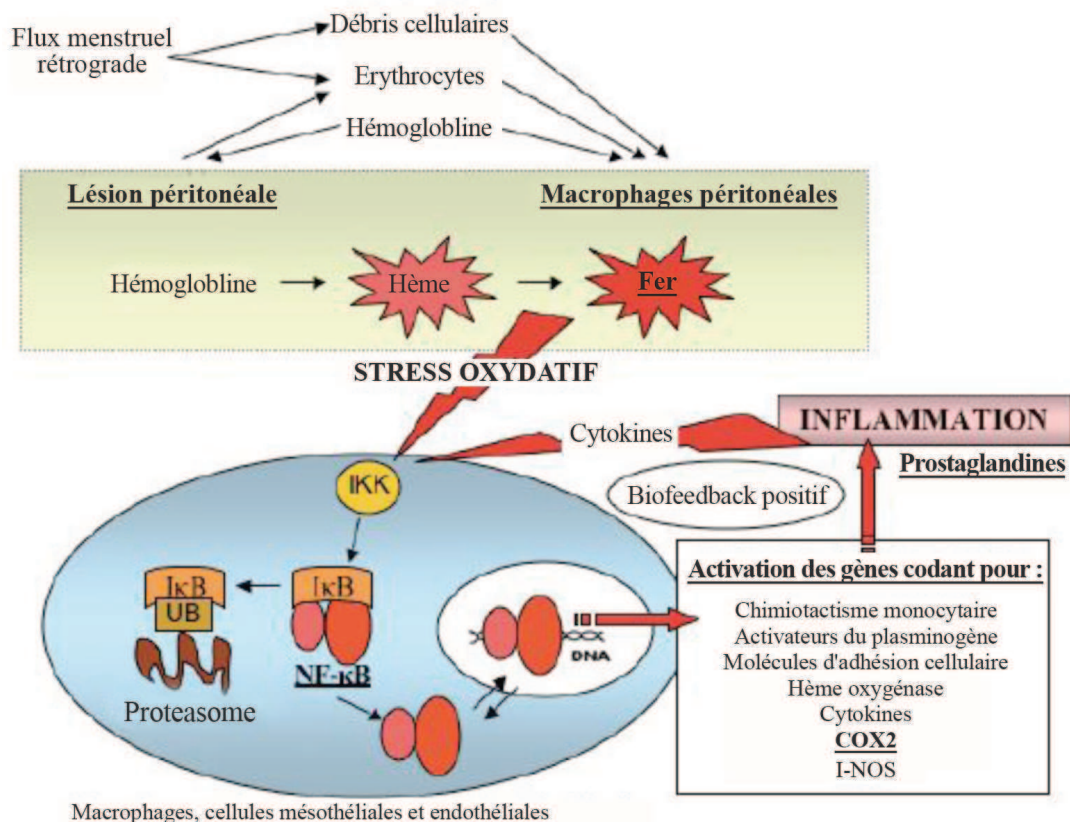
Flux menstruel rétrograde

Débris cellulaires

Erythrocytes

Hémoglobline

Lésion péritonéale

Macrophages péritonéales

Hémoglobline

Hème

Fer

STRESS OXYDATIF

Cytokines

INFLAMMATION

Prostaglandines

Biofeedback positif

IKK

IκB

UB

IκB

NF-κB

Proteasome

DNA

Activation des gènes codant pour :

Chimiotactisme monocytaire
Activateurs du plasminogène
Molécules d'adhésion cellulaire
Hème oxygénase
Cytokines
COX2
I-NOS

Macrophages, cellules mésothéliales et endothéliales